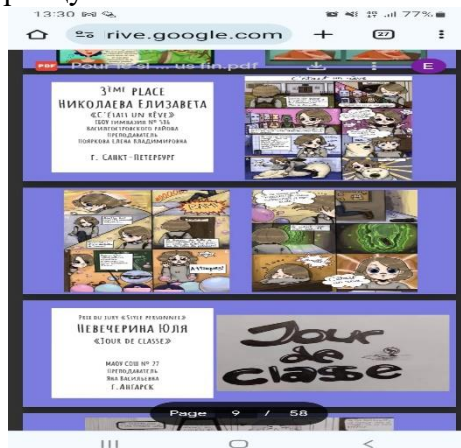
13:30 77%

rive.google.com + 27

Pour... ...us fin.pdf E

3ème PLACE
НИКОЛАЕВА ЕЛИЗАВЕТА
«C'ÉTAIT UN RÊVE»
ГБОУ ГИМНАЗИЯ № 586
ВАСИЛЕОСТРОВСКОГО РАЙОНА
ПРЕПОДАВАТЕЛЬ
ПОЯРКОВА ЕЛЕНА ВЛАДИМИРОВНА
Г. САНКТ-ПЕТЕРБУРГ

C'était un rêve

A toute!

PRIX DU JURY «STYLE PERSONNEL»
ШЕВЕЧЕРИНА ЮЛЯ
«JOUR DE CLASSE»
МАОУ СОШ № 27
ПРЕПОДАВАТЕЛЬ
ЯНА ВАСИЛЬЕВНА
Г. АНГАРСК

Jour de classe

Page 9 / 58